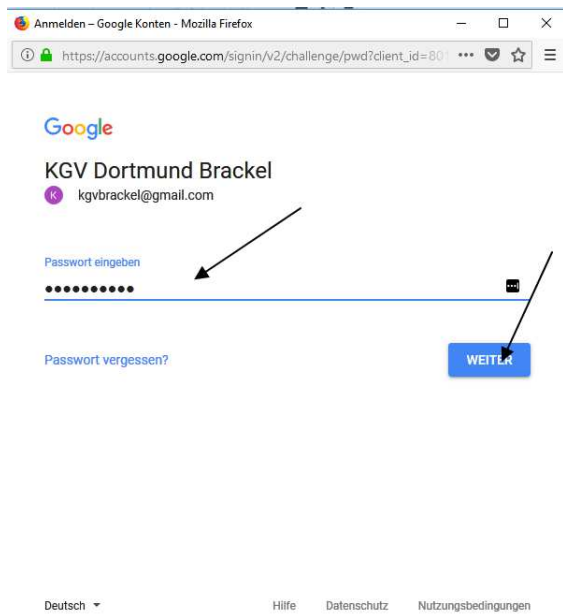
Anmelden – Google Konten - Mozilla Firefox

https://accounts.google.com/signin/v2/challenge/pwd?client_id=80

Google

KGV Dortmund Brackel

K kgvbrackel@gmail.com

Passwort eingeben

••••••••••

Passwort vergessen?

WEITER

Deutsch

Hilfe Datenschutz Nutzungsbedingungen